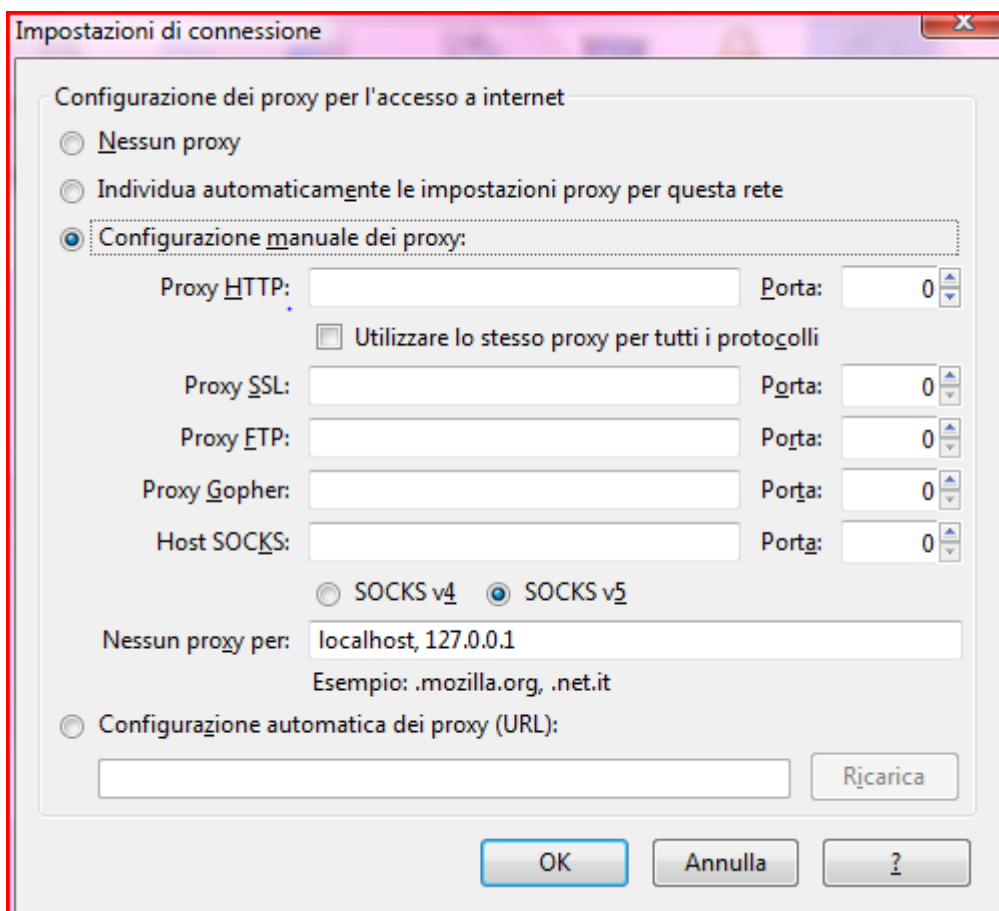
Impostazioni di connessione

Configurazione dei proxy per l'accesso a internet

Nessun proxy

Individua automaticamente le impostazioni proxy per questa rete

Configurazione manuale dei proxy:

Proxy HTTP: Porta: 0

Utilizzare lo stesso proxy per tutti i protocolli

Proxy SSL: Porta: 0

Proxy FTP: Porta: 0

Proxy Gopher: Porta: 0

Host SOCKS: Porta: 0

SOCKS v4 SOCKS v5

Nessun proxy per: localhost, 127.0.0.1

Esempio: .mozilla.org, .net.it

Configurazione automatica dei proxy (URL):

Ricarica

OK Annulla ?